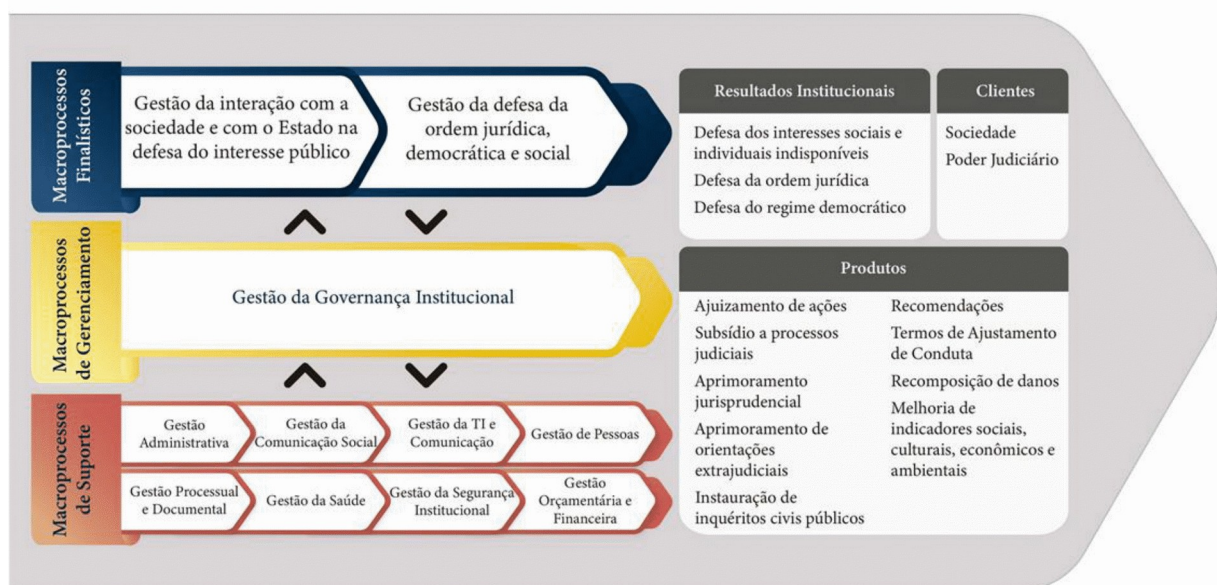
Macroprocessos Finalísticos

Gestão da interação com a sociedade e com o Estado na defesa do interesse público

Gestão da defesa da ordem jurídica, democrática e social

Macroprocessos de Gerenciamento

Gestão da Governança Institucional

Macroprocessos de Suporte

Gestão Administrativa

Gestão da Comunicação Social

Gestão da TI e Comunicação

Gestão de Pessoas

Gestão Processual e Documental

Gestão da Saúde

Gestão da Segurança Institucional

Gestão Orçamentária e Financeira

Resultados Institucionais

Defesa dos interesses sociais e individuais indisponíveis

Defesa da ordem jurídica

Defesa do regime democrático

Clientes

Sociedade

Poder Judiciário

Produtos

Ajuizamento de ações

Subsídio a processos judiciais

Aprimoramento jurisprudencial

Aprimoramento de orientações extrajudiciais

Instauração de inquéritos civis públicos

Recomendações

Termos de Ajustamento de Conduta

Recomposição de danos

Melhoria de indicadores sociais, culturais, econômicos e ambientais